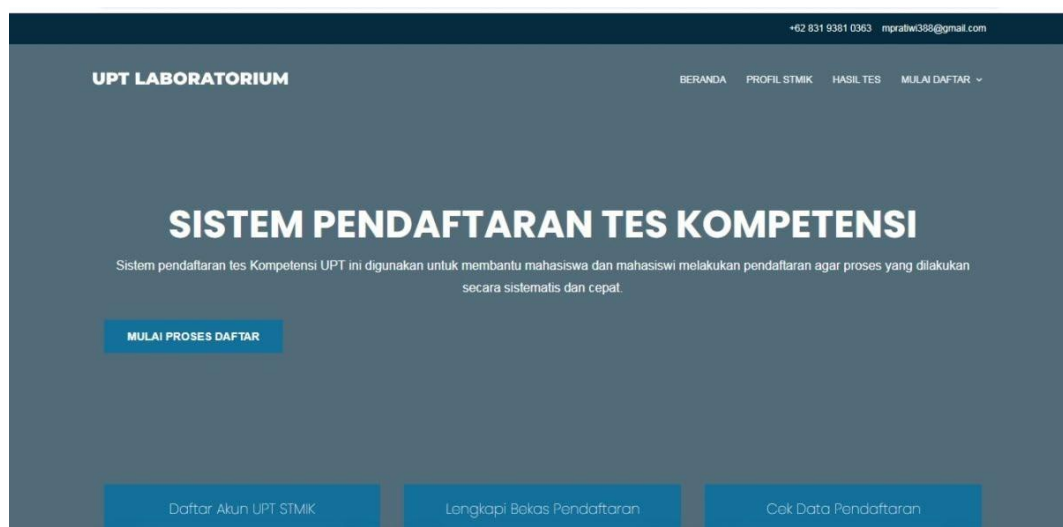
+62 831 9381 0363 mpratiwi388@gmail.com

UPT LABORATORIUM

BERANDA PROFIL STMIK HASIL TES MULAI DAFTAR

SISTEM PENDAFTARAN TES KOMPETENSI

Sistem pendaftaran tes Kompetensi UPT ini digunakan untuk membantu mahasiswa dan mahasiswi melakukan pendaftaran agar proses yang dilakukan secara sistematis dan cepat.

MULAI PROSES DAFTAR

Daftar Akun UPT STMIK

Lengkapi Bekas Pendaftaran

Cek Data Pendaftaran